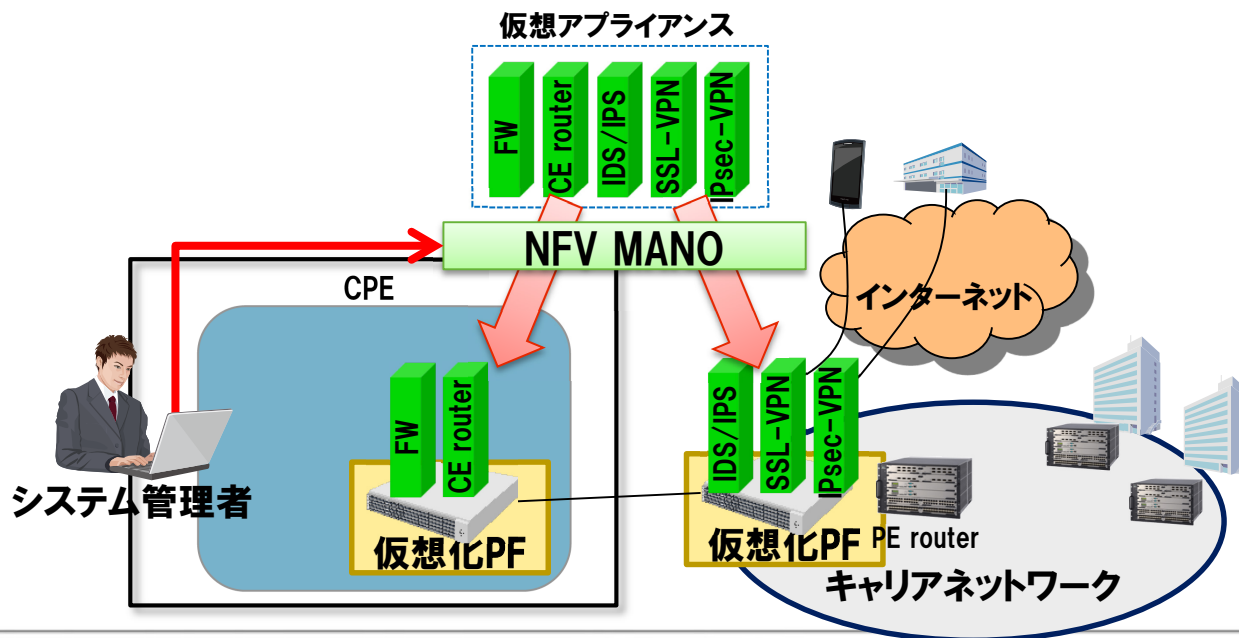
仮想アプライアンス

FW

CE router

IDS/IPS

SSL-VPN

IPsec-VPN

NFV MANO

CPE

インターネット

FW

CE router

IDS/IPS

SSL-VPN

IPsec-VPN

システム管理者

仮想化PF

仮想化PF

PE router

キャリアネットワーク